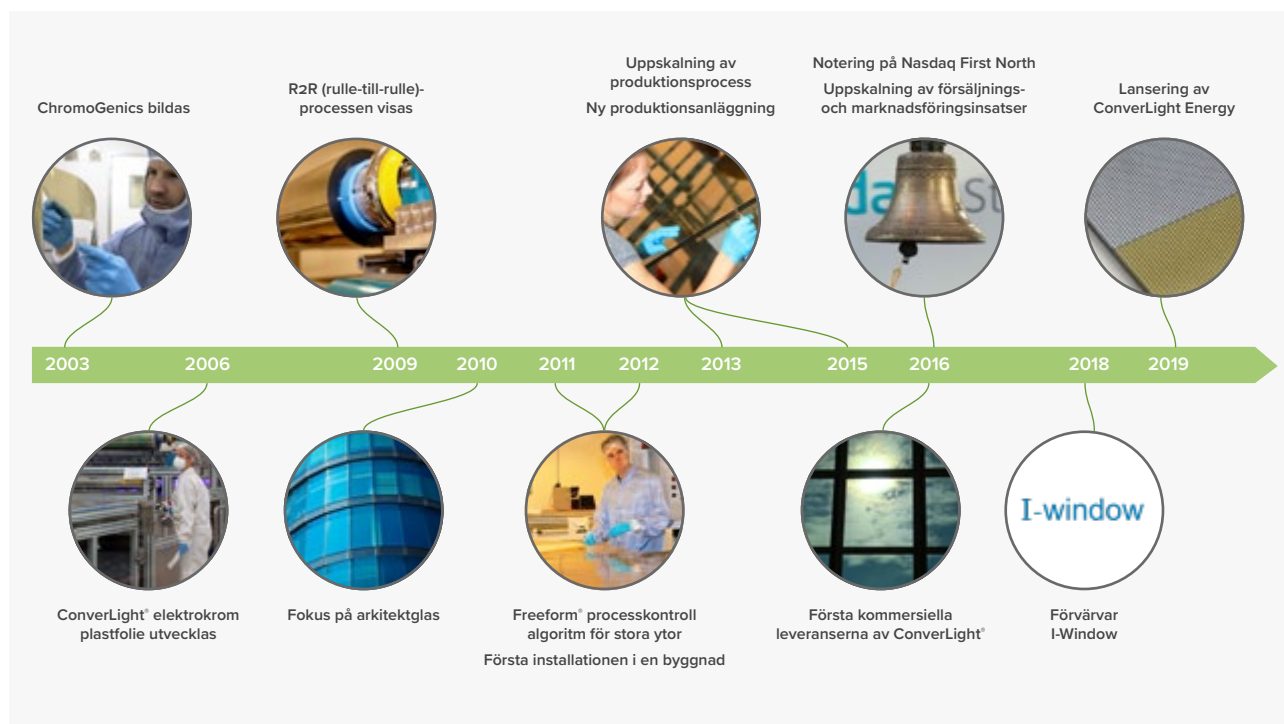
ChromoGenics bildas

R2R (rulle-till-rulle)-processen visas

Uppskalning av produktionsprocess
Ny produktionsanläggning

Notering på Nasdaq First North
Uppskalning av försäljnings- och marknadsföringsinsatser

Lansering av ConverLight Energy

da St

2003 2006 2009 2010 2011 2012 2013 2015 2016 2018 2019

I-window

ConverLight® elektrokrom plastfolie utvecklas

Fokus på arkitektglas

Freeform® processkontroll algoritm för stora ytor
Första installationen i en byggnad

Första kommersiella leveranserna av ConverLight®

Förvärvar I-Window